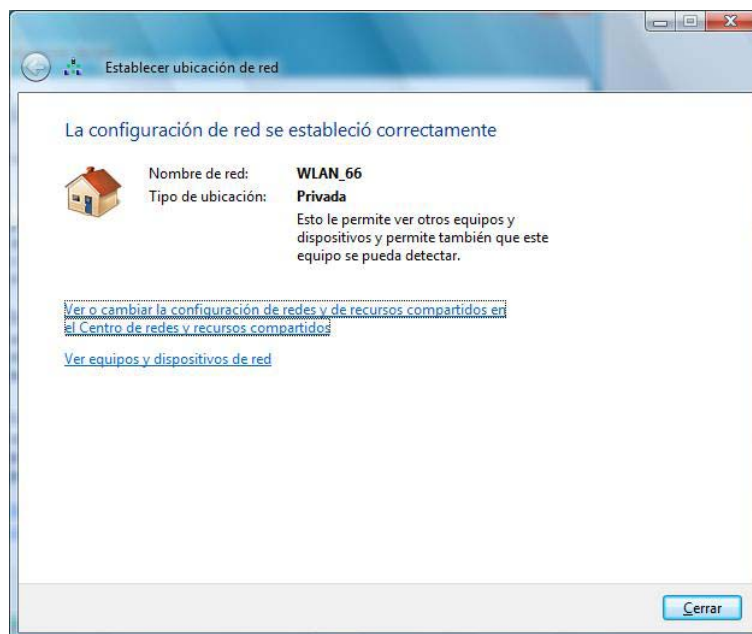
Establecer ubicación de red

La configuración de red se estableció correctamente

Nombre de red: WLAN_66
Tipo de ubicación: Privada
Esto le permite ver otros equipos y dispositivos y permite también que este equipo se pueda detectar.

Ver o cambiar la configuración de redes y de recursos compartidos en el Centro de redes y recursos compartidos

Ver equipos y dispositivos de red

Cerrar